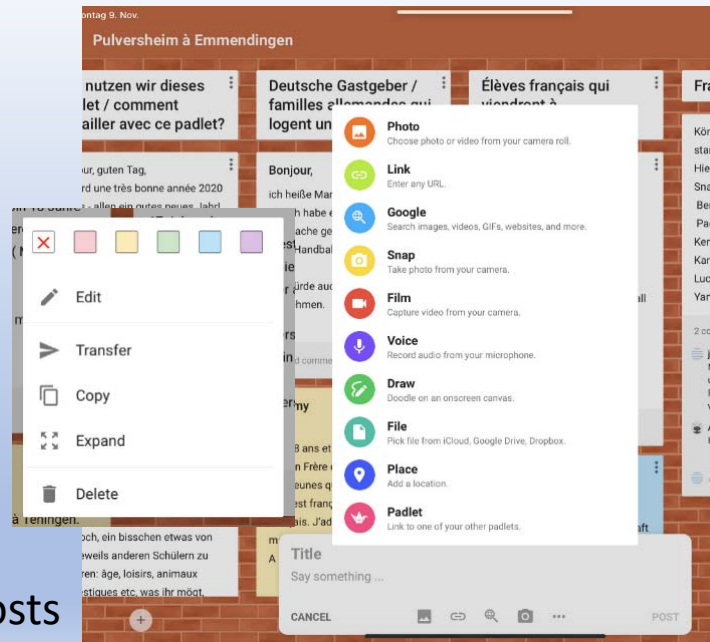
ontag 9. Nov.

Pulversheim à Emmendingen

nutzen wir dieses let / comment ailler avec ce padlet?

our, guten Tag, rd une très bonne année 2020

Deutsche Gastgeber / familles allemandes qui logent un

Bonjour,

ich heiße Mar ch habe e ache ge Handbal ürde auc hmen.

Élèves français qui viendront à

Fra

Kön star Hie Sna Ber Pac Ker Kar Luc Yar

2 co

Edit

Transfer

Copy

Expand

Delete

à Teningen.

Photo
Choose photo or video from your camera roll.

Link
Enter any URL.

Google
Search images, videos, GIFs, websites, and more.

Snap
Take photo from your camera.

Film
Capture video from your camera.

Voice
Record audio from your microphone.

Draw
Doodle on an onscreen canvas.

File
Pick file from iCloud, Google Drive, Dropbox.

Place
Add a location.

Padlet
Link to one of your other padlets.

8 ans et n Frère est franç ais. J'ad

och, ein bisschen etwas von eweils anderen Schülern zu ren: âge, loisirs, animaux stiques etc. was ihr mögt,

Title
Say something ...

CANCEL

POST

osts